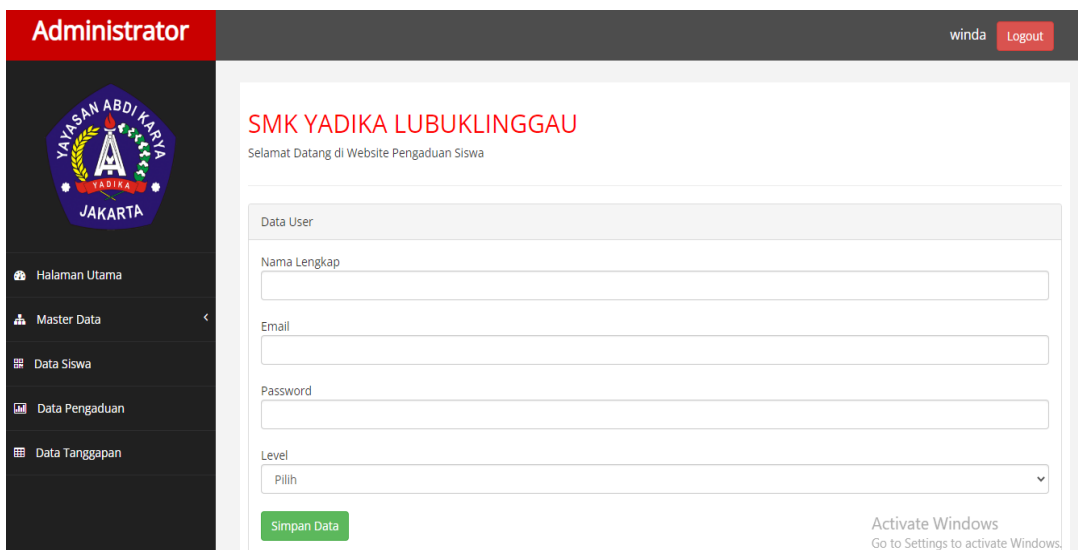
Administrator

winda Logout

YAYASAN ABDI KARYA
YADIKA
JAKARTA

Halaman Utama
Master Data
Data Siswa
Data Pengaduan
Data Tanggapan

SMK YADIKA LUBUKLINGGAU
Selamat Datang di Website Pengaduan Siswa

Data User

Nama Lengkap

Email

Password

Level
Pilih

Simpan Data

Activate Windows
Go to Settings to activate Windows.